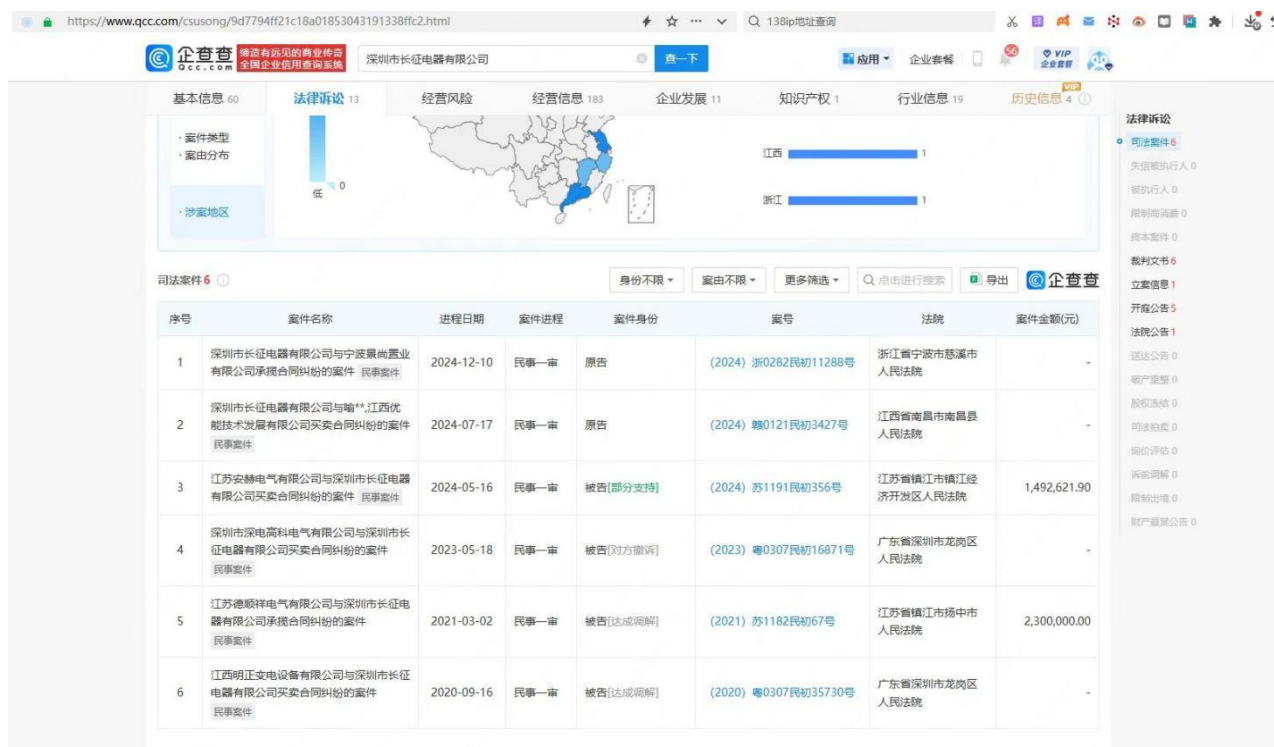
https://www.qcc.com/csusong/9d7794ff21c18a01853043191338ffc2.html

138ip地址查询

企查查 Qcc.com 缔造有远见的商业传奇 全国企业信用查询系统

深圳市长征电器有限公司

查一下

应用 企业套餐 56 VIP 企业套餐

基本信息 60 法律诉讼 13 经营风险 经营信息 183 企业发展 11 知识产权 1 行业信息 19 历史信息 4 VIP

· 案件类型
· 案由分布
· 涉案地区

低 0

江西 1
浙江 1

司法案件 6

身份不限 案由不限 更多筛选 点击进行搜索 导出 企查查

| 序号 | 案件名称 | 进程日期 | 案件进程 | 案件身份 | 案号 | 法院 | 案件金额(元) |
|---|---|---|---|---|---|---|---|
| 1 | 深圳市长征电器有限公司与宁波景尚置业有限公司承揽合同纠纷的案件 民事案件 | 2024-12-10 | 民事一审 | 原告 | (2024) 浙0282民初11288号 | 浙江省宁波市慈溪市人民法院 | - |
| 2 | 深圳市长征电器有限公司与喻**,江西优能技术发展有限公司买卖合同纠纷的案件 民事案件 | 2024-07-17 | 民事一审 | 原告 | (2024) 赣0121民初3427号 | 江西省南昌市南昌县人民法院 | - |
| 3 | 江苏安赫电气有限公司与深圳市长征电器有限公司买卖合同纠纷的案件 民事案件 | 2024-05-16 | 民事一审 | 被告[部分支持] | (2024) 苏1191民初356号 | 江苏省镇江市镇江经济开发区人民法院 | 1,492,621.90 |
| 4 | 深圳市深电高科电气有限公司与深圳市长征电器有限公司买卖合同纠纷的案件 民事案件 | 2023-05-18 | 民事一审 | 被告[对方撤诉] | (2023) 粤0307民初16871号 | 广东省深圳市龙岗区人民法院 | - |
| 5 | 江苏德顺祥电气有限公司与深圳市长征电器有限公司承揽合同纠纷的案件 民事案件 | 2021-03-02 | 民事一审 | 被告[达成调解] | (2021) 苏1182民初67号 | 江苏省镇江市扬中市人民法院 | 2,300,000.00 |
| 6 | 江西明正变电设备有限公司与深圳市长征电器有限公司买卖合同纠纷的案件 民事案件 | 2020-09-16 | 民事一审 | 被告[达成调解] | (2020) 粤0307民初35730号 | 广东省深圳市龙岗区人民法院 | - |

法律诉讼
司法案件 6
失信被执行人 0
被执行人 0
限制高消费 0
终本案件 0
裁判文书 6
立案信息 1
开庭公告 5
法院公告 1
送达公告 0
破产重整 0
股权冻结 0
司法拍卖 0
询价评估 0
诉前调解 0
限制出境 0
财产悬赏公告 0